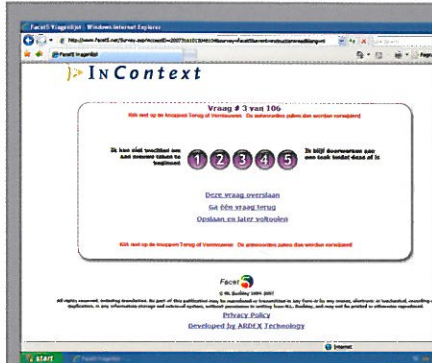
Facet5 Vragenlijst - Windows Internet Explorer

http://www.facet5.net/Survey.asp?AccessID=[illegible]

Facet5 Vragenlijst

InContext

Vraag # 3 van 106

Klik niet op de knoppen Terug of Vernieuwen. De antwoorden zullen dan worden verwijderd

Ik kan niet wachten om een nieuwe taken te beginnen

1 2 3 4 5

Ik blijf doorwerken aan een taak totdat deze af is

Deze vraag overslaan

Ga één vraag terug

Opslaan en later voltooien

Klik niet op de knoppen Terug of Vernieuwen. De antwoorden zullen dan worden verwijderd

Facet5

© NL Bedding 1994-2007

All rights reserved, including translation. No part of this publication may be reproduced or transmitted in any form or by any means, electronic or mechanical, recording or duplication, in any information storage and retrieval system, without permission in writing from NL Bedding, and may not be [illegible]

Privacy Policy

Developed by ARDEX Technology

Internet

start

Facet5 Vragenlijst